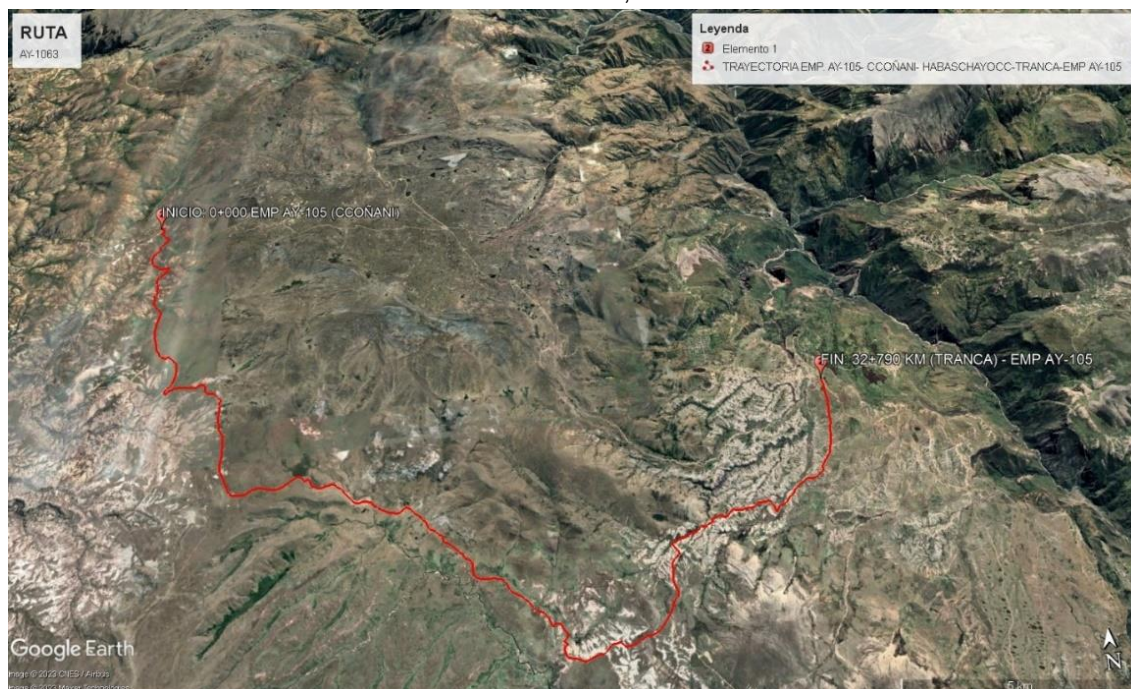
RUTA
AY-1063

Leyenda
Elemento 1
TRAYECTORIA EMP. AY-105- CCOÑANI- HABASCHAYOCC-TRANCA-EMP AY-105

INICIO: 0+000 EMP AY-105 (CCOÑANI)

FIN: 32+790 KM (TRANCA) - EMP AY-105

Google Earth
Image © 2023 CNES / Airbus
Image © 2023 Maxar Technologies

N

5 km